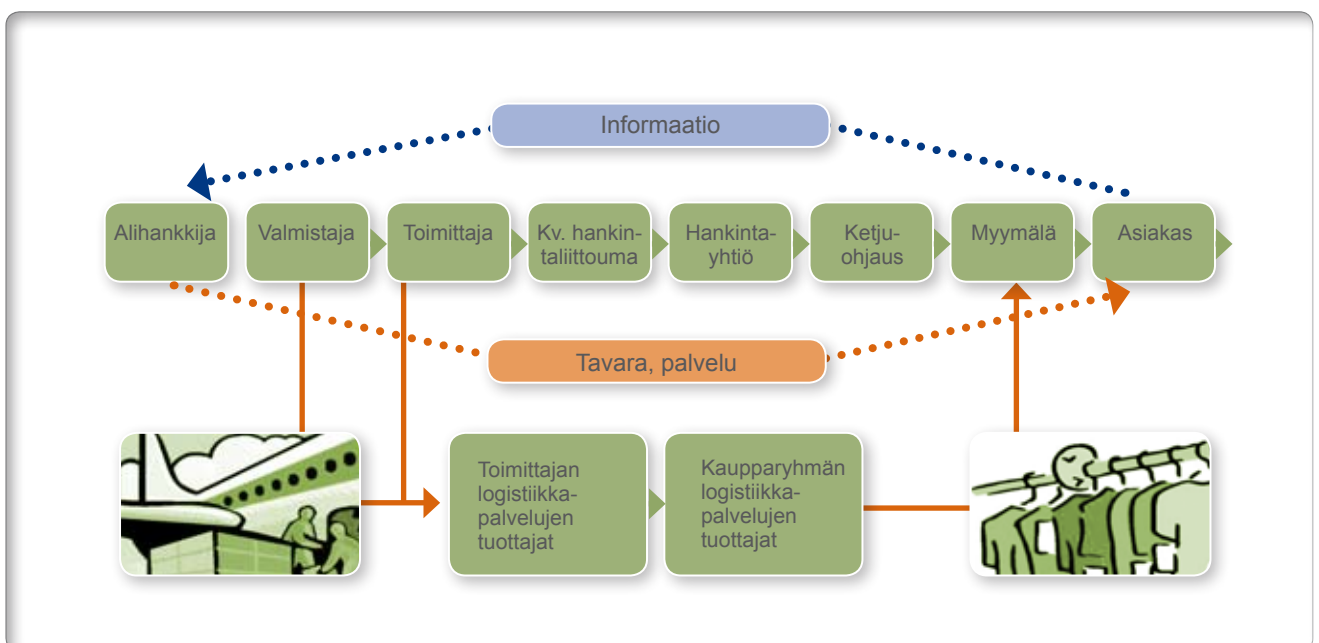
Informaatio

Alihankkija

Valmistaja

Toimittaja

Kv. hankintaliittouma

Hankintayhtiö

Ketjuohjaus

Myymälä

Asiakas

Tavara, palvelu

Toimittajan logistiikkapalvelujen tuottajat

Kaupparyhmän logistiikkapalvelujen tuottajat